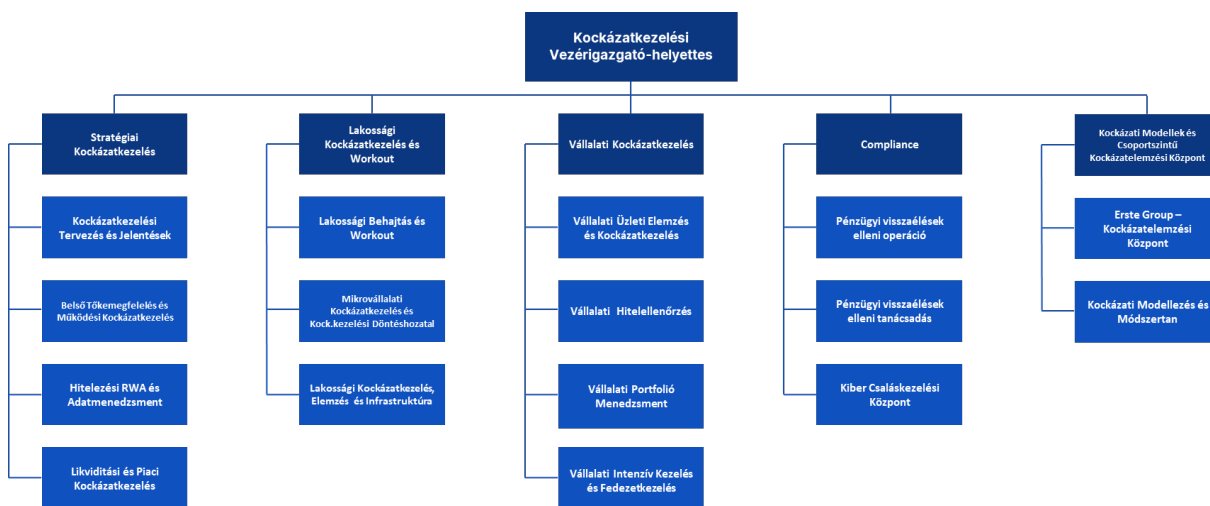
Kockázatkezelési Vezérigazgató-helyettes

Stratégiai Kockázatkezelés

Kockázatkezelési Tervezés és Jelentések

Belső Tőkemegfelelés és Működési Kockázatkezelés

Hitelezési RWA és Adatmenedzsment

Likviditási és Piaci Kockázatkezelés

Lakossági Kockázatkezelés és Workout

Lakossági Behajtás és Workout

Mikrovállalati Kockázatkezelés és Kock.kezelési Döntéshozatal

Lakossági Kockázatkezelés, Elemzés és Infrastruktúra

Vállalati Kockázatkezelés

Vállalati Üzleti Elemzés és Kockázatkezelés

Vállalati Hitelellenőrzés

Vállalati Portfolió Menedzsment

Vállalati Intenzív Kezelés és Fedezetkezelés

Compliance

Pénzügyi visszaélések elleni operáció

Pénzügyi visszaélések elleni tanácsadás

Kiber Csaláskezelési Központ

Kockázati Modellek és Csoportszintű Kockázatelemzési Központ

Erste Group – Kockázatelemzési Központ

Kockázati Modellezés és Módszertan